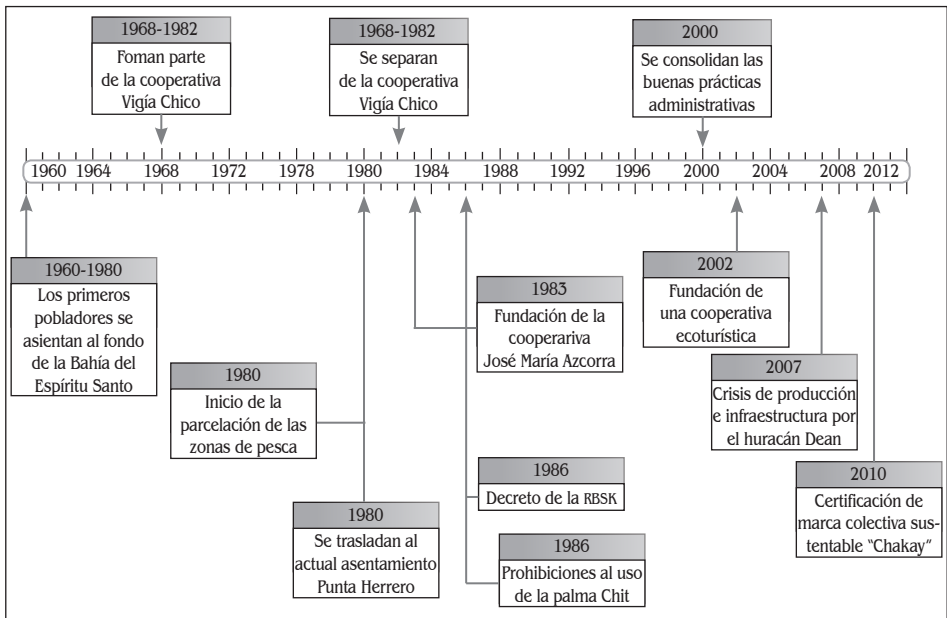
1968-1982
Foman parte de la cooperativa Vigía Chico

1968-1982
Se separan de la cooperativa Vigía Chico

2000
Se consolidan las buenas prácticas administrativas

1960 1964 1968 1972 1978 1980 1984 1988 1992 1996 2000 2004 2008 2012

1960-1980
Los primeros pobladores se asientan al fondo de la Bahía del Espíritu Santo

1983
Fundación de la cooperariva José María Azcorra

2002
Fundación de una cooperativa ecoturística

1980
Inicio de la parcelación de las zonas de pesca

2007
Crisis de producción e infraestructura por el huracán Dean

1986
Decreto de la RBSK

2010
Certificación de marca colectiva sustentable "Chakay"

1980
Se trasladan al actual asentamiento Punta Herrero

1986
Prohibiciones al uso de la palma Chit